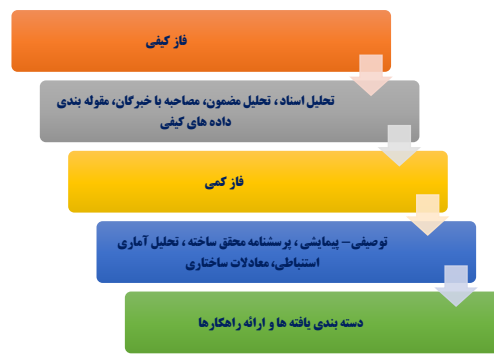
فاز کیفی

تحلیل اسناد، تحلیل مضمون، مصاحبه با خبرگان، مقوله بندی داده های کیفی

فاز کمی

توصیفی– پیمایشی، پرسشنامه محقق ساخته، تحلیل آماری استنباطی، معادلات ساختاری

دسته بندی یافته ها و ارائه راهکارها